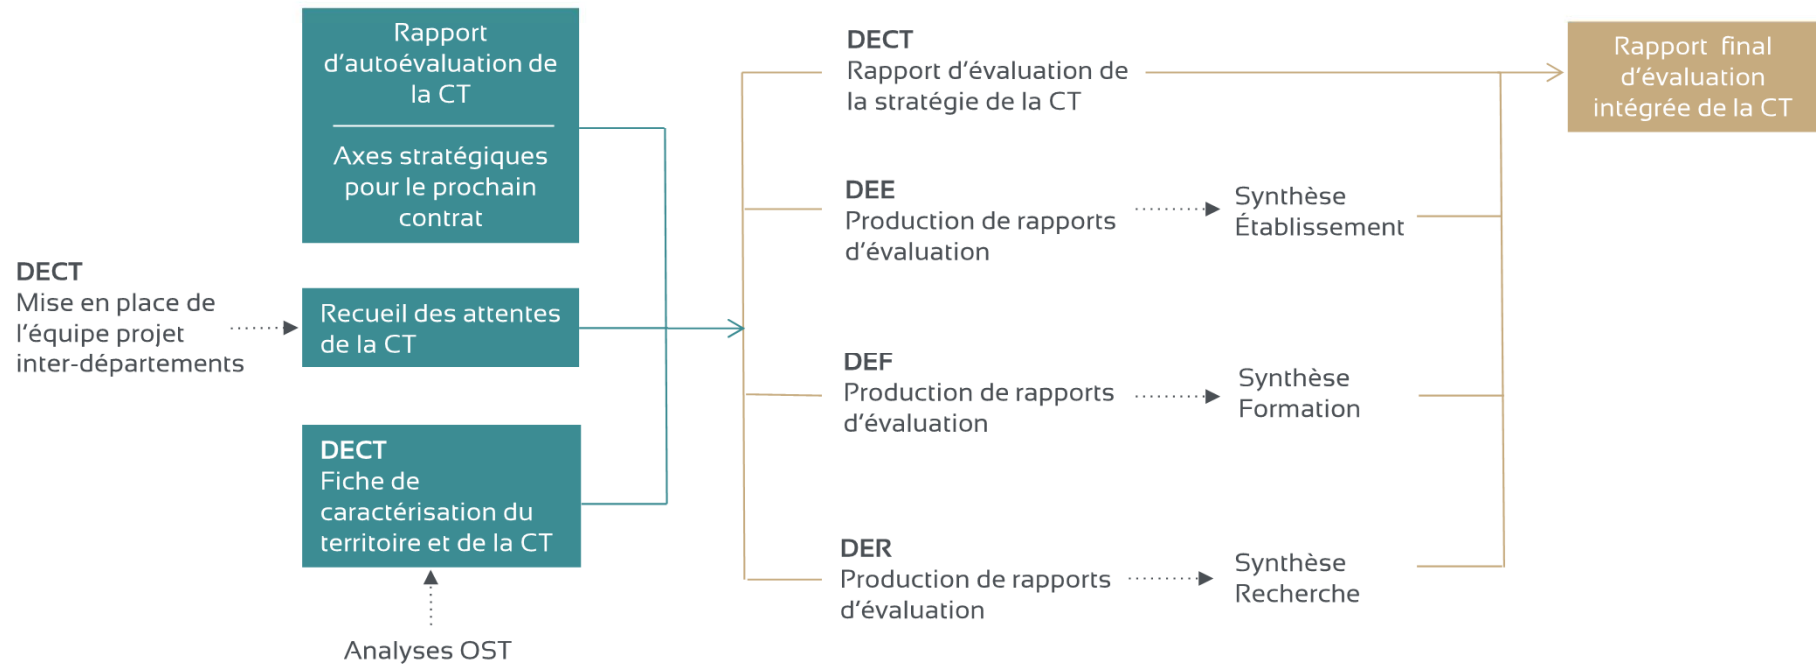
DECT
Mise en place de l'équipe projet inter-départements

Rapport d'autoévaluation de la CT

Axes stratégiques pour le prochain contrat

Recueil des attentes de la CT

DECT
Fiche de caractérisation du territoire et de la CT

Analyses OST

DECT
Rapport d'évaluation de la stratégie de la CT

DEE
Production de rapports d'évaluation

Synthèse Établissement

DEF
Production de rapports d'évaluation

Synthèse Formation

DER
Production de rapports d'évaluation

Synthèse Recherche

Rapport final d'évaluation intégrée de la CT